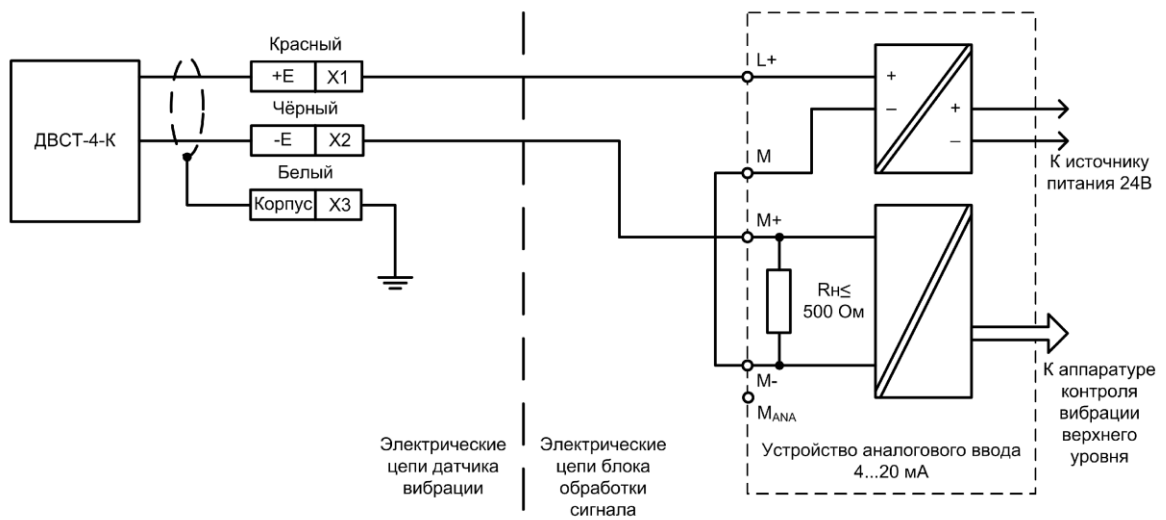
ДВСТ-4-К

Красный

+E X1

Чёрный

-E X2

Белый

Корпус X3

L+

+

–

+

–

M

К источнику питания 24В

M+

Rн≤ 500 Ом

M-

$M_{ANA}$

К аппаратуре контроля вибрации верхнего уровня

Электрические цепи датчика вибрации

Электрические цепи блока обработки сигнала

Устройство аналогового ввода 4...20 мА